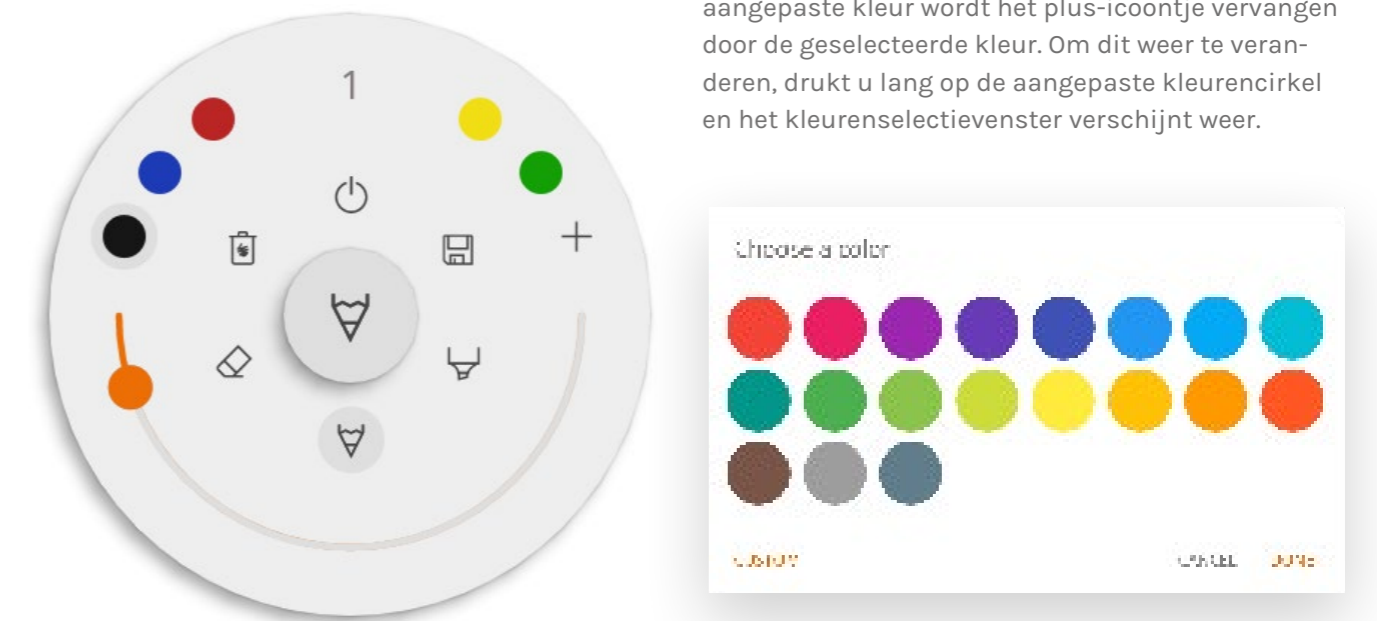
1

+

aangepaste kleur wordt het plus-icoontje vervangen door de geselecteerde kleur. Om dit weer te veranderen, drukt u lang op de aangepaste kleurencirkel en het kleurenselectievenster verschijnt weer.

Choose a color

CUSTOM

CANCEL DONE